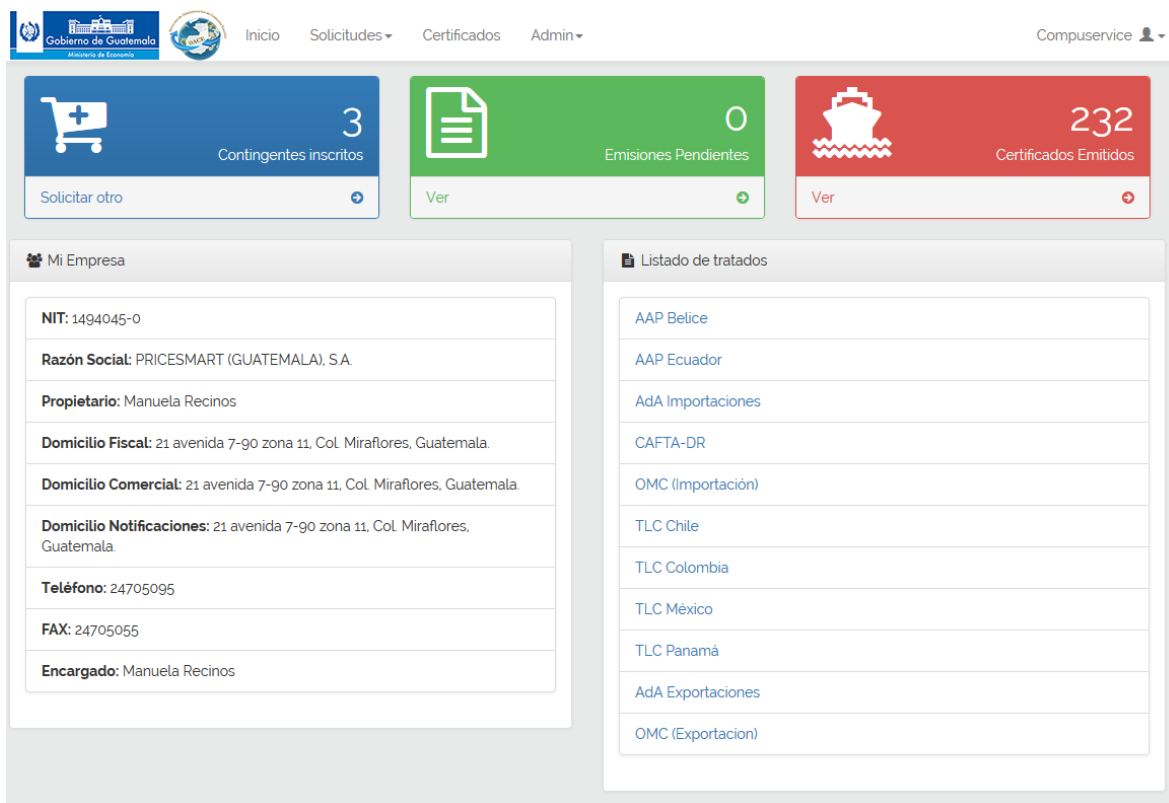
Gobierno de Guatemala
Ministerio de Economía

Inicio Solicitudes Certificados Admin Compuservice

3
Contingentes inscritos
Solicitar otro

0
Emisiones Pendientes
Ver

232
Certificados Emitidos
Ver

Mi Empresa

**NIT:** 1494045-0

**Razón Social:** PRICESMART (GUATEMALA), S.A.

**Propietario:** Manuela Recinos

**Domicilio Fiscal:** 21 avenida 7-90 zona 11, Col. Miraflores, Guatemala.

**Domicilio Comercial:** 21 avenida 7-90 zona 11, Col. Miraflores, Guatemala.

**Domicilio Notificaciones:** 21 avenida 7-90 zona 11, Col. Miraflores, Guatemala.

**Teléfono:** 24705095

**FAX:** 24705055

**Encargado:** Manuela Recinos

Listado de tratados

AAP Belice
AAP Ecuador
AdA Importaciones
CAFTA-DR
OMC (Importación)
TLC Chile
TLC Colombia
TLC México
TLC Panamá
AdA Exportaciones
OMC (Exportacion)